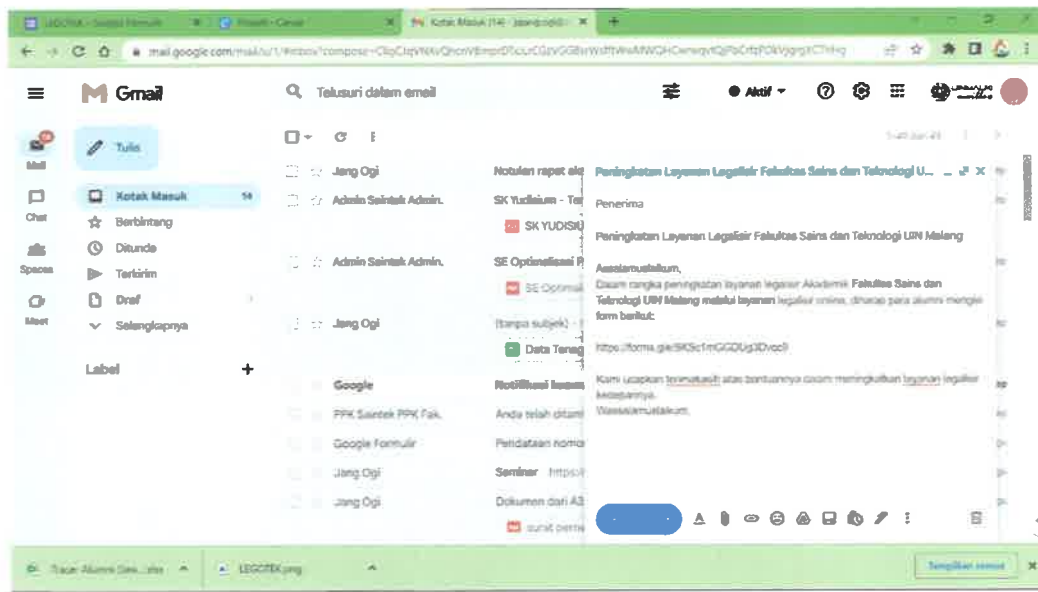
LEGOTEK - Sistem Formulir
Presenti - Canva
Kotak Masuk (14) - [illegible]

mail.google.com/mail/u/1/#inbox?compose=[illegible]

Gmail
Telusuri dalam email
Aktif

Mail
Chat
Spaces
Meet

Tulis
Kotak Masuk 14
Berbintang
Ditunda
Terkirim
Draf
Selengkapnya

Label +

Jang Ogi | Notulen rapat ak
Admin Saintek Admin. | SK Yudisium - Te
SK YUDISIU
Admin Saintek Admin. | SE Optimalisasi P
SE Optimal
Jang Ogi | (tanpa subjek)
Data Tenag
Google | Notifikasi keaman
PPK Saintek PPK Fak. | Anda telah ditam
Google Formulir | Pendataan nomo
Jang Ogi | Seminar https
Jang Ogi | Dokumen dari A3
surat perm

Peningkatan Layanan Legalisir Fakultas Sains dan Teknologi U...

Penerima

Peningkatan Layanan Legalisir Fakultas Sains dan Teknologi UIN Malang

Assalamualaikum,
Dalam rangka peningkatan layanan legalisir Akademik Fakultas Sains dan Teknologi UIN Malang melalui layanan legalisir online, dimohon para alumni mengisi form berikut:

https://forms.gle/SK5c1mGGDUg3Dvocll

Kami ucapkan terimakasih atas bantuannya dalam meningkatkan layanan legalisir kedepannya.
Wassalamualaikum.

Tracer Alumni Sas...xlsx
LEGOTEK.png
Tampilkan semua